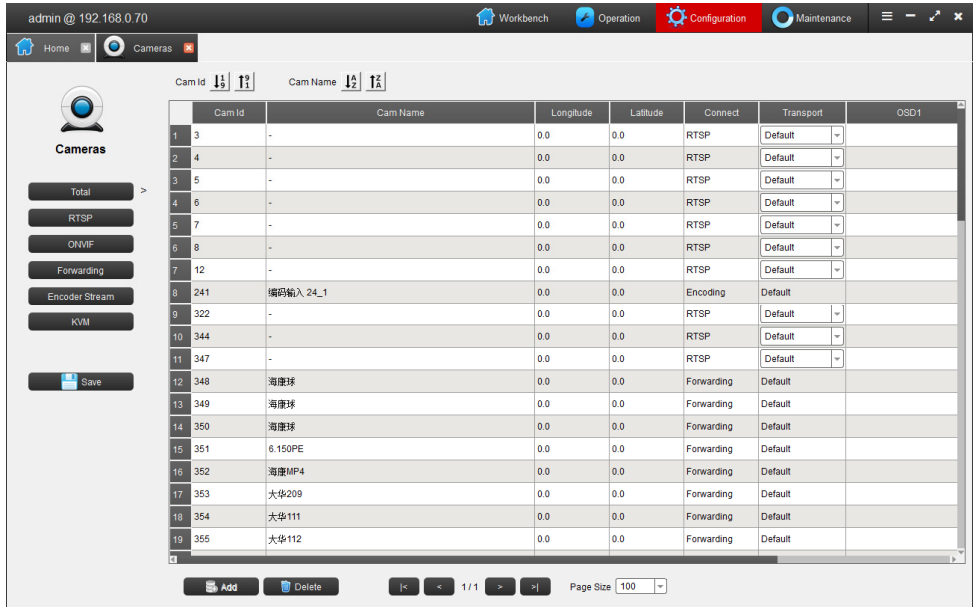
admin @ 192.168.0.70

Workbench Operation Configuration Maintenance

Home Cameras

Cameras

Total >
RTSP
ONVIF
Forwarding
Encoder Stream
KVM

Save

Cam Id Cam Name

| | Cam Id | Cam Name | Longitude | Latitude | Connect | Transport | OSD1 |
|---|---|---|---|---|---|---|---|
| 1 | 3 | - | 0.0 | 0.0 | RTSP | Default | |
| 2 | 4 | - | 0.0 | 0.0 | RTSP | Default | |
| 3 | 5 | - | 0.0 | 0.0 | RTSP | Default | |
| 4 | 6 | - | 0.0 | 0.0 | RTSP | Default | |
| 5 | 7 | - | 0.0 | 0.0 | RTSP | Default | |
| 6 | 8 | - | 0.0 | 0.0 | RTSP | Default | |
| 7 | 12 | - | 0.0 | 0.0 | RTSP | Default | |
| 8 | 241 | 编码输入 24_1 | 0.0 | 0.0 | Encoding | Default | |
| 9 | 322 | - | 0.0 | 0.0 | RTSP | Default | |
| 10 | 344 | - | 0.0 | 0.0 | RTSP | Default | |
| 11 | 347 | - | 0.0 | 0.0 | RTSP | Default | |
| 12 | 348 | 海康球 | 0.0 | 0.0 | Forwarding | Default | |
| 13 | 349 | 海康球 | 0.0 | 0.0 | Forwarding | Default | |
| 14 | 350 | 海康球 | 0.0 | 0.0 | Forwarding | Default | |
| 15 | 351 | 6.150PE | 0.0 | 0.0 | Forwarding | Default | |
| 16 | 352 | 海康MP4 | 0.0 | 0.0 | Forwarding | Default | |
| 17 | 353 | 大华209 | 0.0 | 0.0 | Forwarding | Default | |
| 18 | 354 | 大华111 | 0.0 | 0.0 | Forwarding | Default | |
| 19 | 355 | 大华112 | 0.0 | 0.0 | Forwarding | Default | |

Add Delete |< < 1/1 > >| Page Size 100